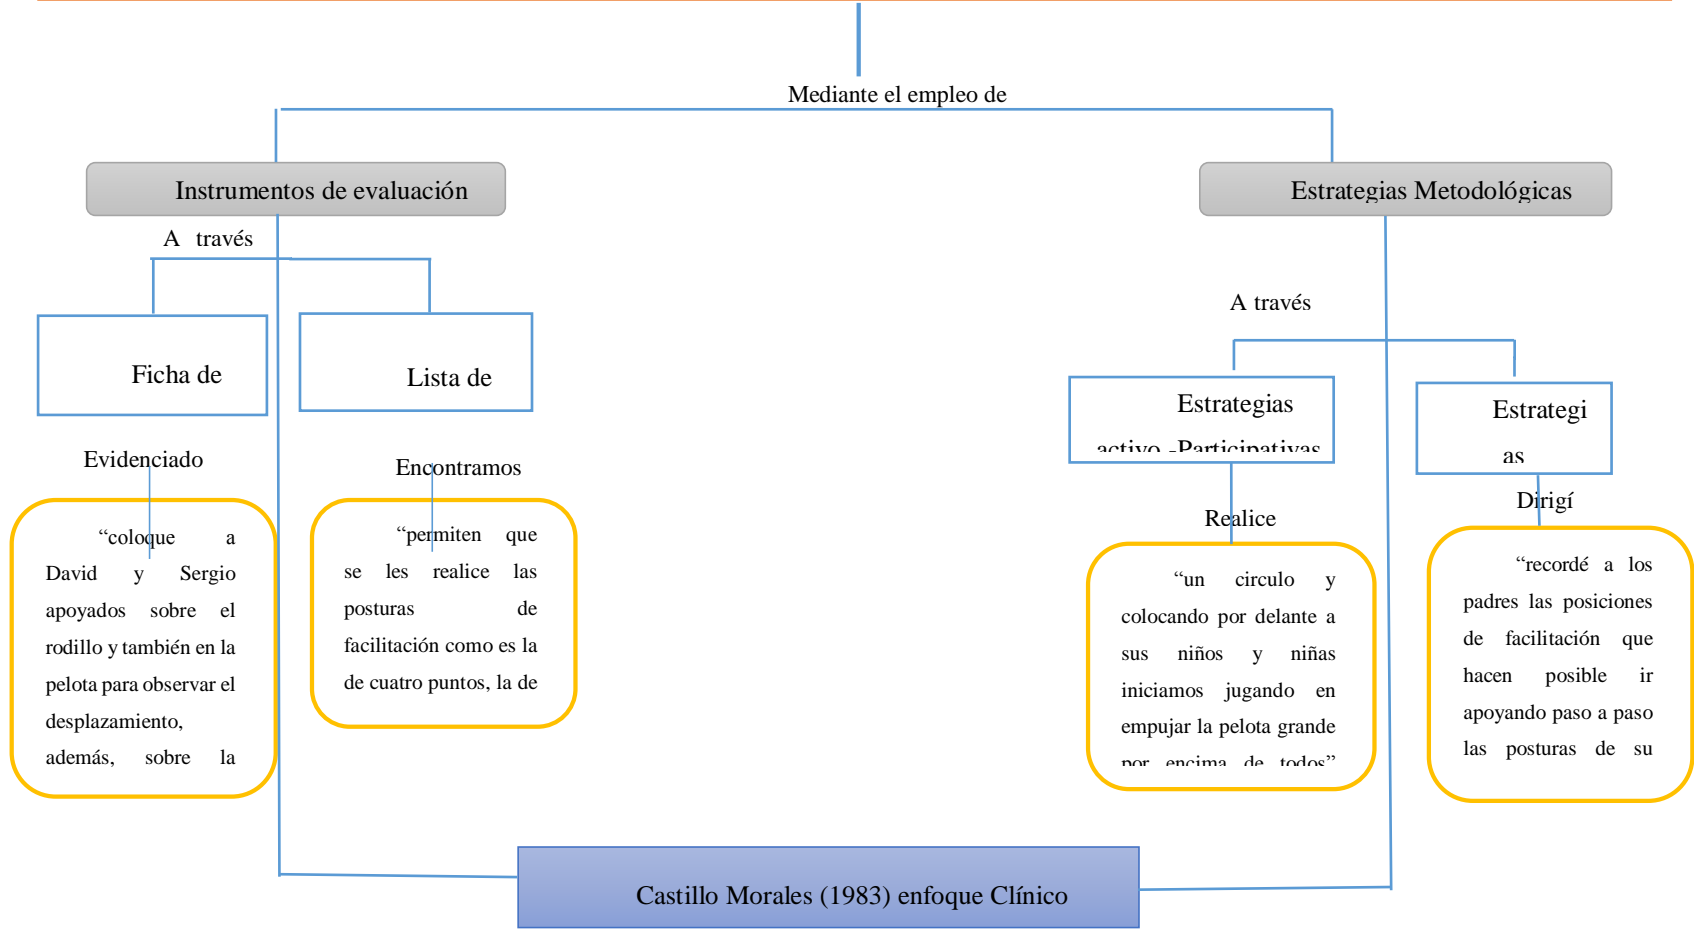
Mediante el empleo de

Instrumentos de evaluación

Estrategias Metodológicas

A través

Ficha de

Lista de

Evidenciado

“coloque a David y Sergio apoyados sobre el rodillo y también en la pelota para observar el desplazamiento, además, sobre la

Encontramos

“permiten que se les realice las posturas de facilitación como es la de cuatro puntos, la de

A través

Estrategias activo -Participativas

Estrategi as

Realice

“un circulo y colocando por delante a sus niños y niñas iniciamos jugando en empujar la pelota grande por encima de todos”

Dirigí

“recordé a los padres las posiciones de facilitación que hacen posible ir apoyando paso a paso las posturas de su

Castillo Morales (1983) enfoque Clínico